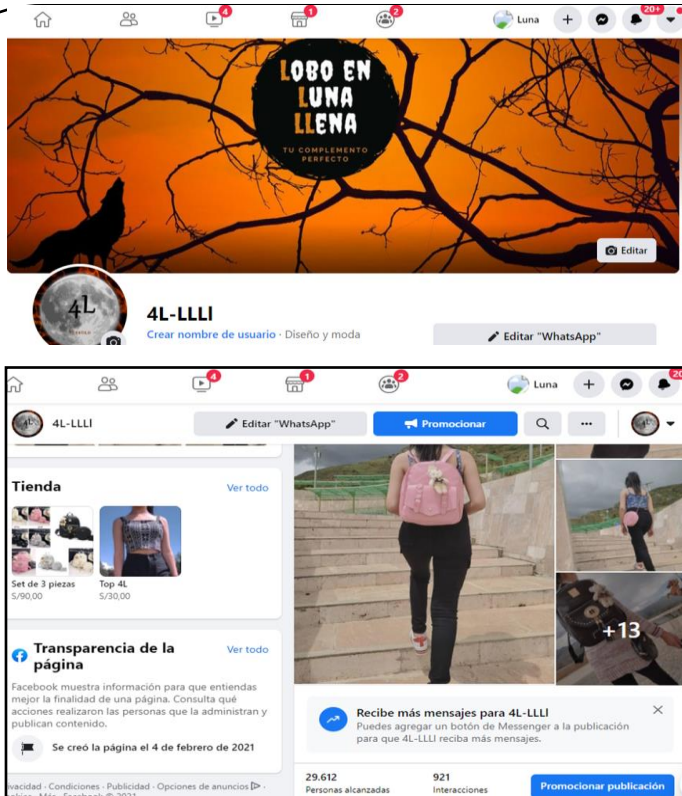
4 1 2 Luna 20+

LOBO EN LUNA LLENA
TU COMPLEMENTO PERFECTO

Editar

4L

4L-LLLI
Crear nombre de usuario · Diseño y moda

Editar "WhatsApp"

4 1 2 Luna 20

4L-LLLI
Editar "WhatsApp"
Promocionar

Tienda
Ver todo
Set de 3 piezas
S/90,00
Top 4L
S/30,00

Transparencia de la página
Ver todo
Facebook muestra información para que entiendas mejor la finalidad de una página. Consulta qué acciones realizaron las personas que la administran y publican contenido.

Se creó la página el 4 de febrero de 2021

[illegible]vacidad · Condiciones · Publicidad · Opciones de anuncios · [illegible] · Más · Facebook © 2021

+13

Recibe más mensajes para 4L-LLLI
Puedes agregar un botón de Messenger a la publicación para que 4L-LLLI reciba más mensajes.

29.612
Personas alcanzadas
921
Interacciones
Promocionar publicación